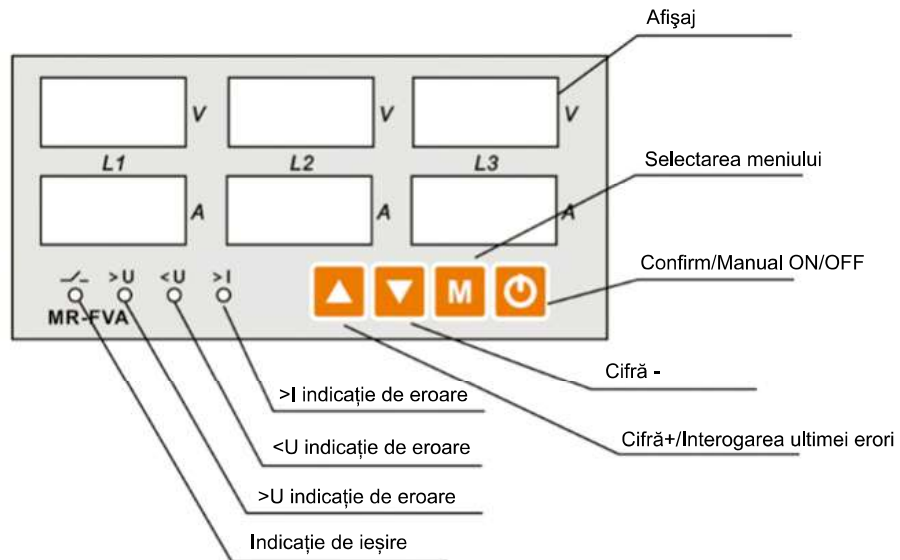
Afişaj

V V V
L1 L2 L3
A A A

Selectarea meniului

Confirm/Manual ON/OFF

>U <U >I
MR-FVA

M

Cifră -

>I indicație de eroare

Cifră+/Interogarea ultimei erori

<U indicație de eroare

>U indicație de eroare

Indicație de ieșire